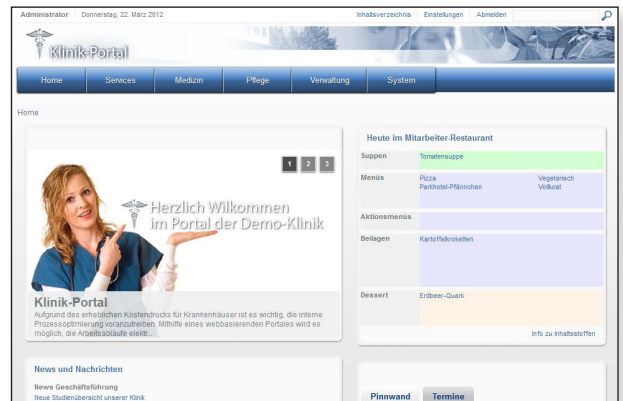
Administrator | Donnerstag, 22. März 2012

Inhaltsverzeichnis | Einstellungen | Abmelden

Klinik-Portal

Home | Services | Medizin | Pflege | Verwaltung | System

Home

1 2 3

Herzlich Willkommen im Portal der Demo-Klinik

Klinik-Portal

Aufgrund des erheblichen Kostendrucks für Krankenhäuser ist es wichtig, die interne Prozessoptimierung voranzutreiben. Mithilfe eines webbasierenden Portales wird es möglich, die Arbeitsabläufe elekt...

Heute im Mitarbeiter-Restaurant

| | | |
|---|---|---|
| Suppen | Tomatensuppe | |
| Menüs | Pizza<br>Parkhotel-Pfännchen | Vegetarisch<br>Vollkost |
| Aktionsmenüs | | |
| Beilagen | Kartoffelkroketten | |
| Dessert | Erdbeer-Quark | |

Info zu Inhaltsstoffen

News und Nachrichten

News Geschäftsführung

Neue Studienübersicht unserer Klinik

Pinnwand | Termine